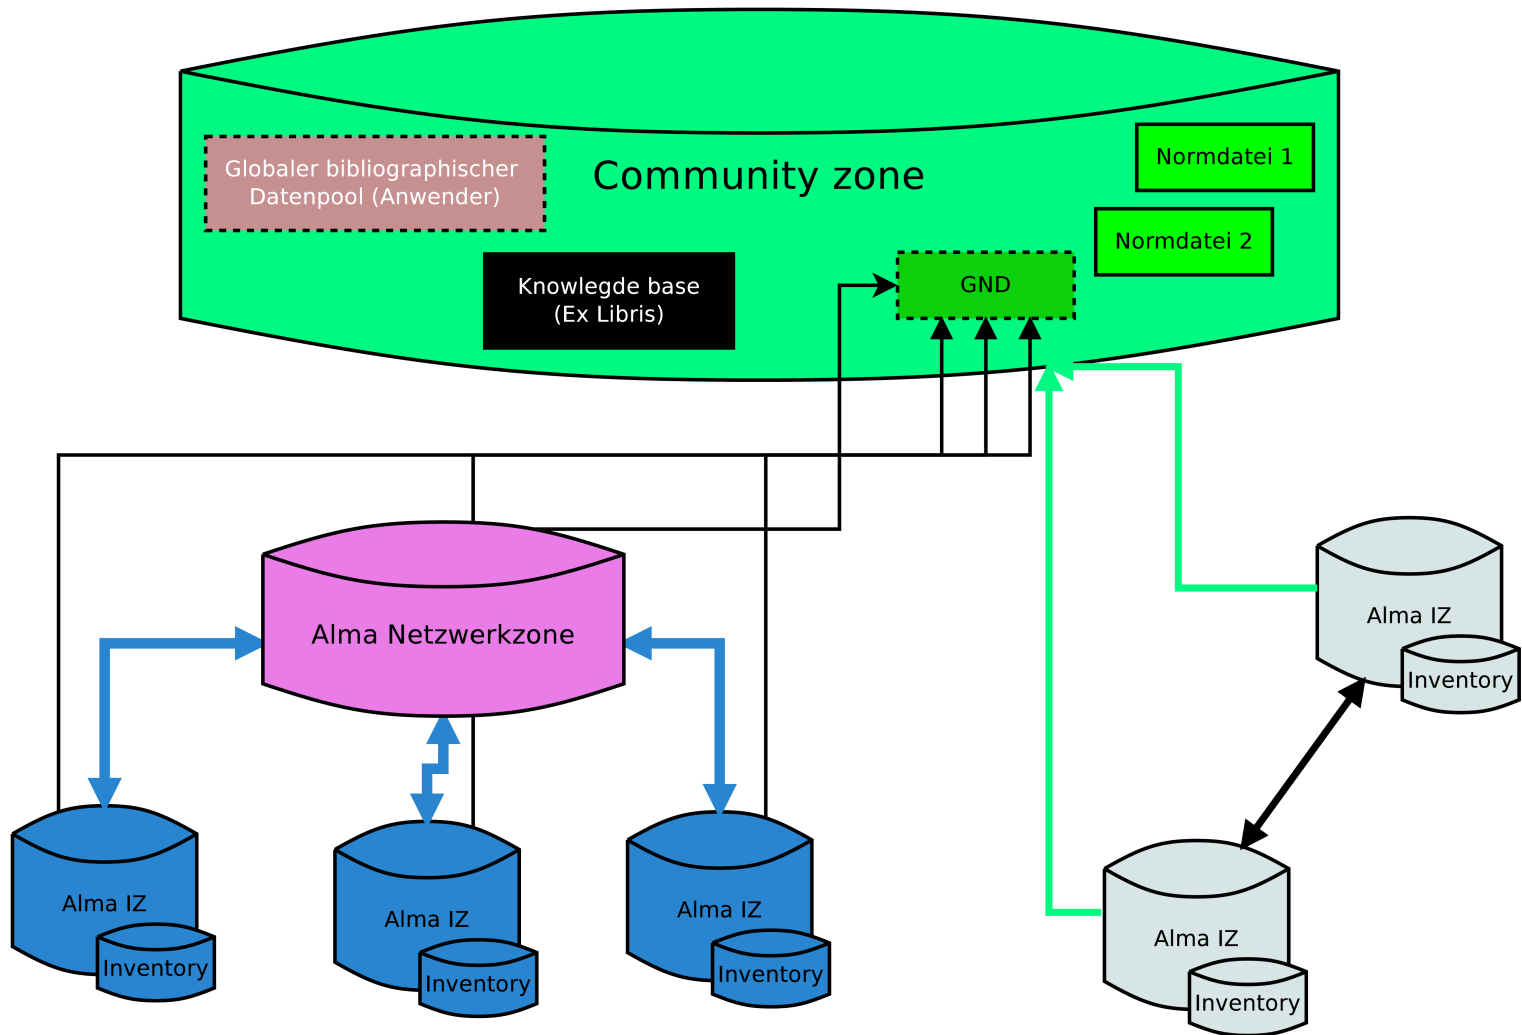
Globaler bibliographischer Datenpool (Anwender)

Community zone

Normdatei 1

Normdatei 2

Knowlegde base (Ex Libris)

GND

Alma Netzwerkzone

Alma IZ

Inventory

Alma IZ

Inventory

Alma IZ

Inventory

Alma IZ

Inventory

Alma IZ

Inventory